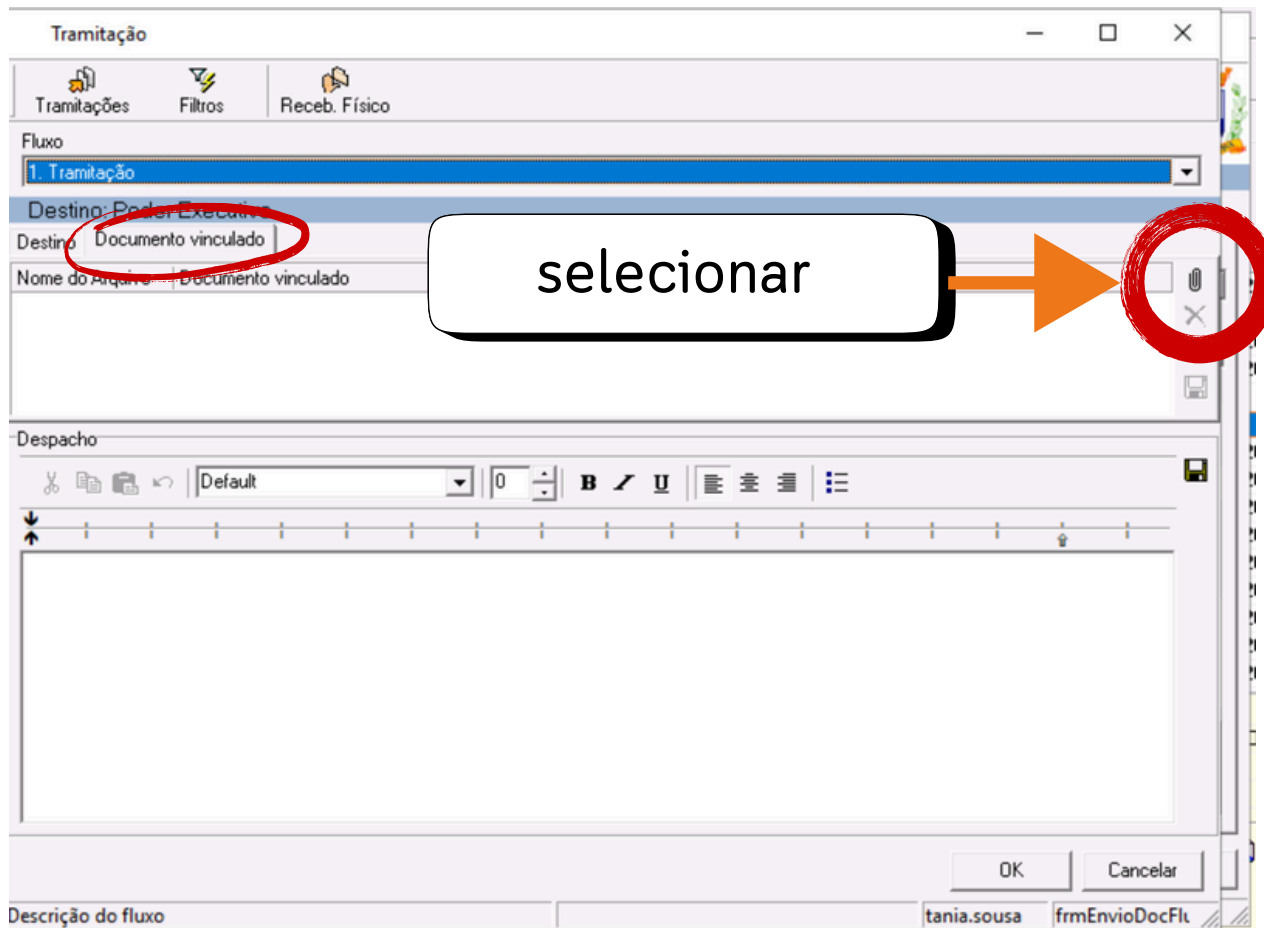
Tramitação

Tramitações
Filtros
Receb. Físico

Fluxo
1. Tramitação

Destino: Poder Executivo

Destino
Documento vinculado

selecionar

Nome do Arquivo
Documento vinculado

Despacho

Default
0
B
I
U

OK
Cancelar

Descrição do fluxo
tania.sousa
frmEnvioDocFlu